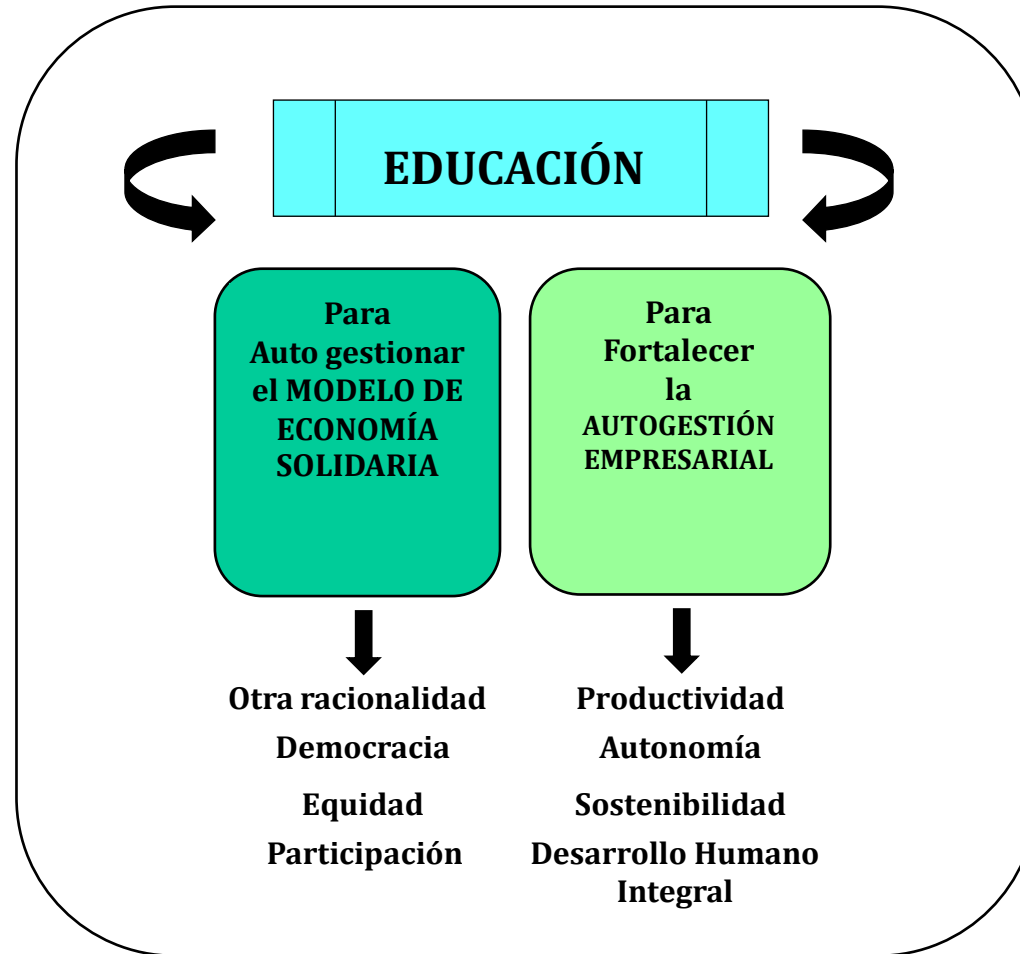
EDUCACIÓN

Para
Auto gestionar
el MODELO DE
ECONOMÍA
SOLIDARIA

Otra racionalidad
Democracia
Equidad
Participación

Para
Fortalecer
la
AUTOGESTIÓN
EMPRESARIAL

Productividad
Autonomía
Sostenibilidad
Desarrollo Humano
Integral